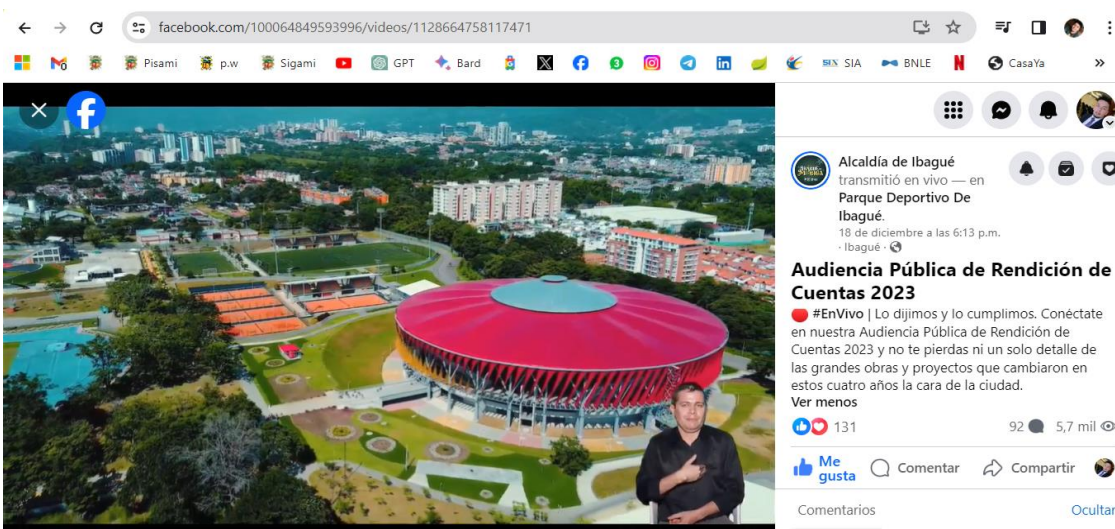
facebook.com/100064849593996/videos/1128664758117471

Pisami p.w Sigami GPT Bard SIA BNLE CasaYa

Alcaldía de Ibagué transmitió en vivo — en Parque Deportivo De Ibagué.
18 de diciembre a las 6:13 p.m. · Ibagué ·

Audiencia Pública de Rendición de Cuentas 2023

#EnVivo | Lo dijimos y lo cumplimos. Conéctate en nuestra Audiencia Pública de Rendición de Cuentas 2023 y no te pierdas ni un solo detalle de las grandes obras y proyectos que cambiaron en estos cuatro años la cara de la ciudad.
Ver menos

131 92 5,7 mil

Me gusta Comentar Compartir

Comentarios Ocultar